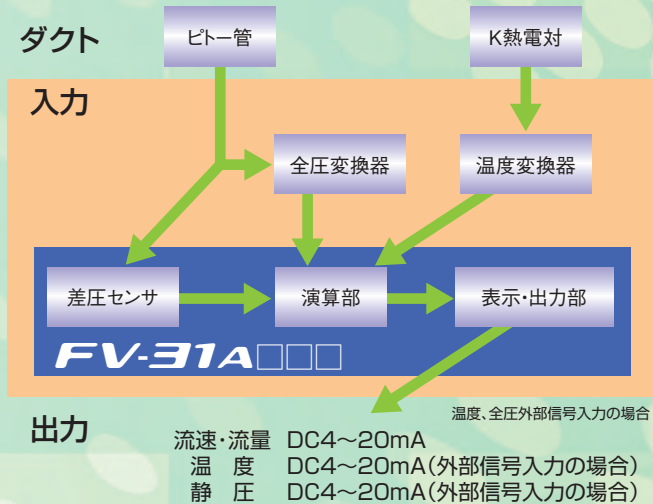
ダクト

ピトー管

K熱電対

入力

全圧変換器

温度変換器

差圧センサ

演算部

表示･出力部

FV-31A□□□

温度、全圧外部信号入力の場合

出力

流速･流量 DC4～20mA
温 度 DC4～20mA(外部信号入力の場合)
静 圧 DC4～20mA(外部信号入力の場合)